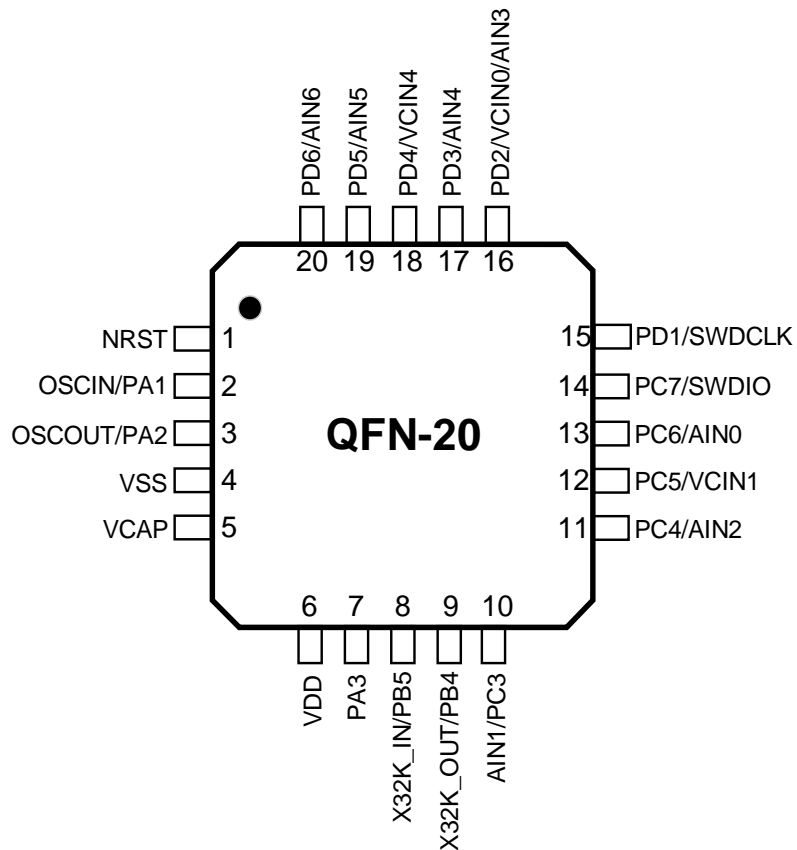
PD6/AIN6
PD5/AIN5
PD4/VCIN4
PD3/AIN4
PD2/VCIN0/AIN3

20 19 18 17 16

NRST 1
OSCIN/PA1 2
OSCOUT/PA2 3
VSS 4
VCAP 5

QFN-20

15 PD1/SWDCLK
14 PC7/SWDIO
13 PC6/AIN0
12 PC5/VCIN1
11 PC4/AIN2

6 7 8 9 10

VDD
PA3
X32K_IN/PB5
X32K_OUT/PB4
AIN1/PC3